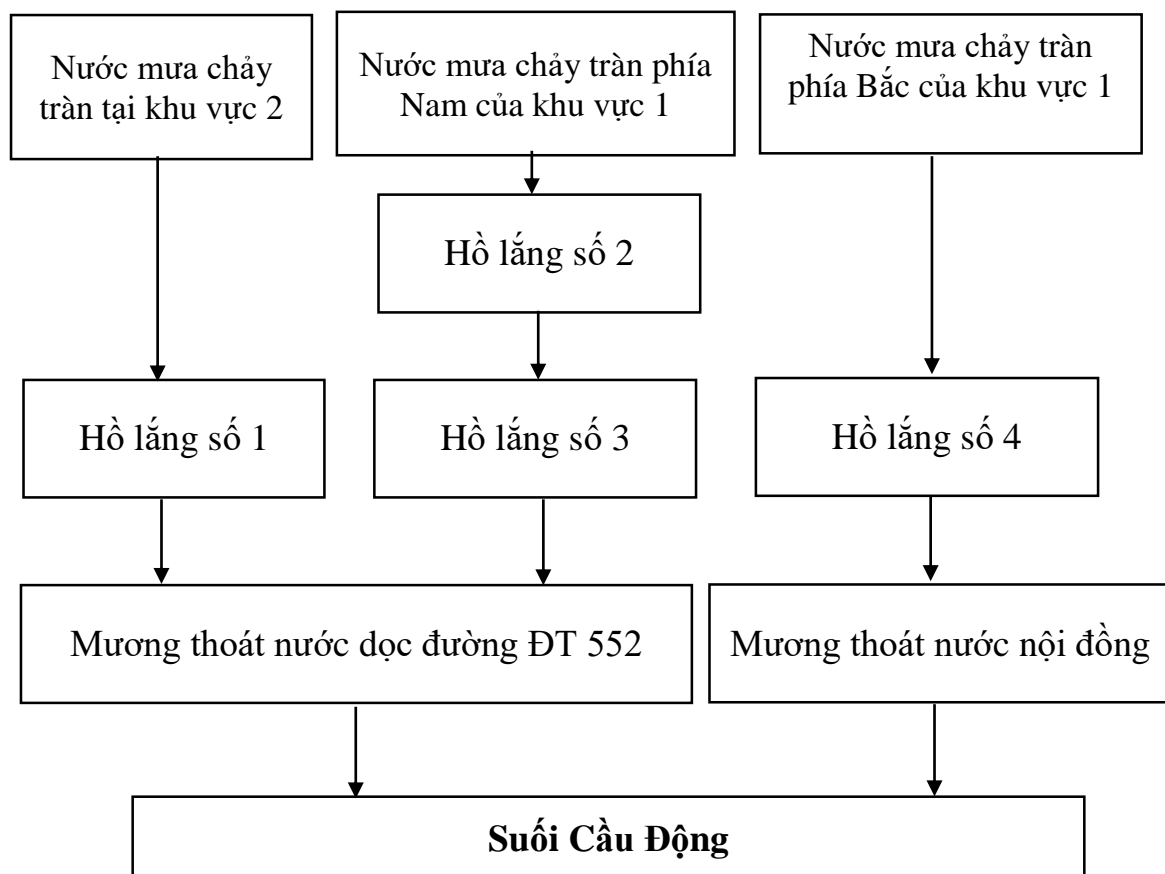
Nước mưa chảy tràn tại khu vực 2

Nước mưa chảy tràn phía Nam của khu vực 1

Nước mưa chảy tràn phía Bắc của khu vực 1

Hồ lắng số 2

Hồ lắng số 1

Hồ lắng số 3

Hồ lắng số 4

Mương thoát nước dọc đường ĐT 552

Mương thoát nước nội đồng

**Suối Cầu Động**